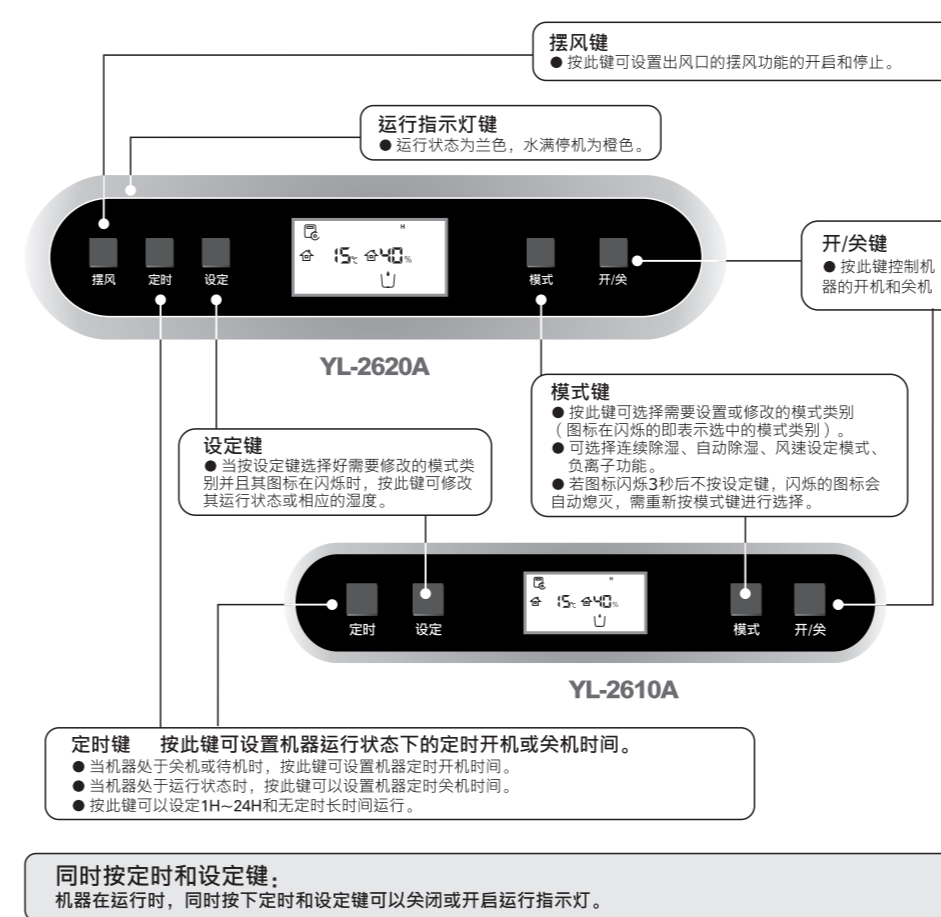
摆风键
● 按此键可设置出风口的摆风功能的开启和停止。

运行指示灯键
● 运行状态为兰色，水满停机为橙色。

H
15℃ 40%

摆风 定时 设定 模式 开/关

开/关键
● 按此键控制机器的开机和关机

YL-2620A

模式键
● 按此键可选择需要设置或修改的模式类别（图标在闪烁的即表示选中的模式类别）。
● 可选择连续除湿、自动除湿、风速设定模式、负离子功能。
● 若图标闪烁3秒后不按设定键，闪烁的图标会自动熄灭，需重新按模式键进行选择。

设定键
● 当按设定键选择好需要修改的模式类别并且其图标在闪烁时，按此键可修改其运行状态或相应的湿度。

H
15℃ 40%

定时 设定 模式 开/关

YL-2610A

定时键 按此键可设置机器运行状态下的定时开机或关机时间。
● 当机器处于关机或待机时，按此键可设置机器定时开机时间。
● 当机器处于运行状态时，按此键可以设置机器定时关机时间。
● 按此键可以设定1H~24H和无定时长时间运行。

同时按定时和设定键：
机器在运行时，同时按下定时和设定键可以关闭或开启运行指示灯。